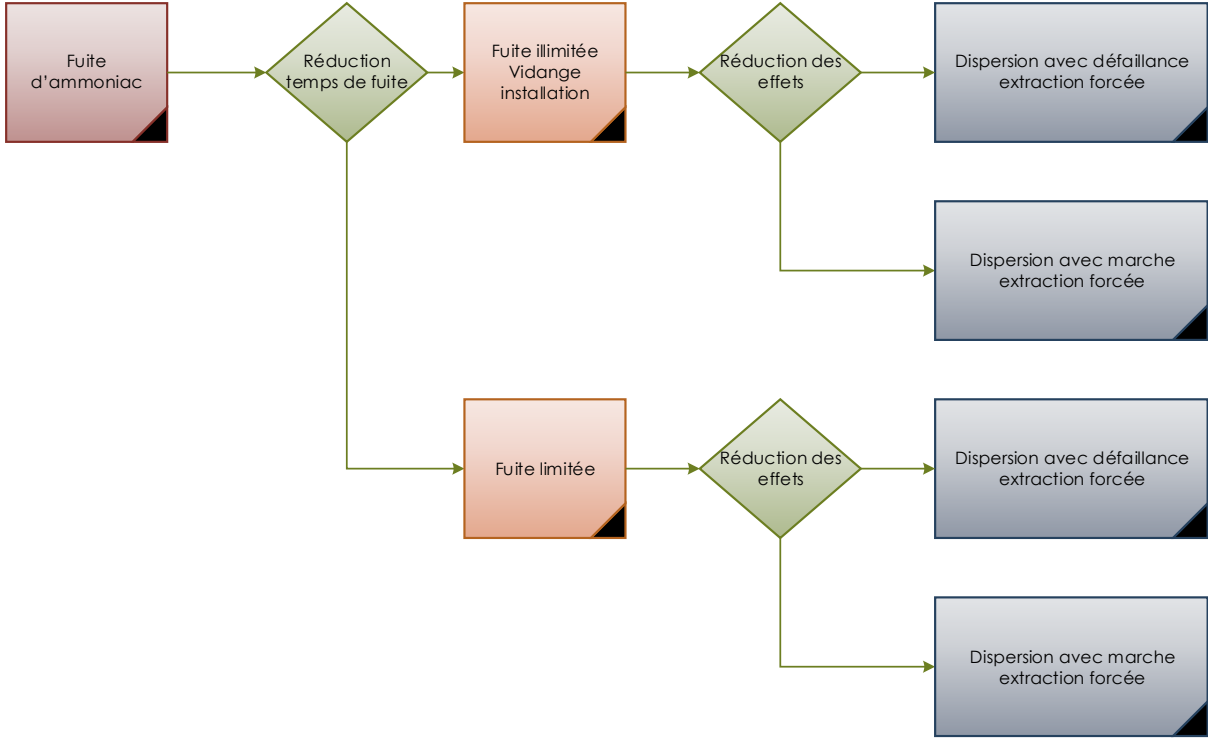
Fuite d’ammoniac

Réduction temps de fuite

Fuite illimitée Vidange installation

Réduction des effets

Dispersion avec défaillance extraction forcée

Dispersion avec marche extraction forcée

Fuite limitée

Réduction des effets

Dispersion avec défaillance extraction forcée

Dispersion avec marche extraction forcée